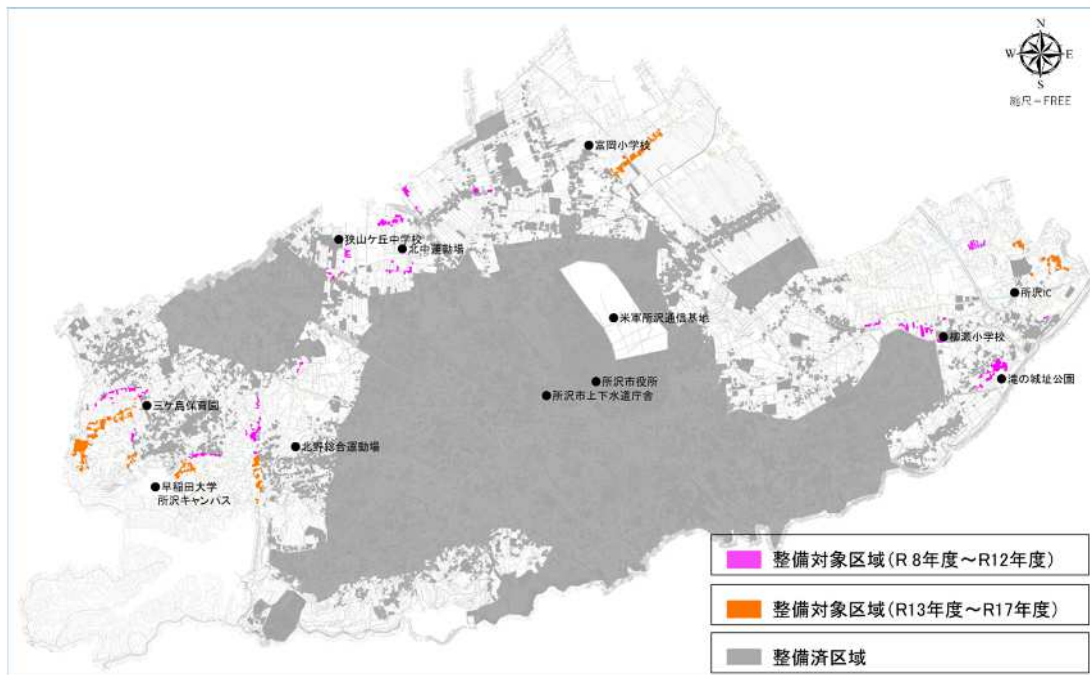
N
W E
S
縮尺＝FREE

富岡小学校
狭山ケ丘中学校
北中運動場
米軍所沢通信基地
所沢IC
柳瀬小学校
滝の城址公園
所沢市役所
所沢市上下水道庁舎
三ケ島保育園
北野総合運動場
早稲田大学
所沢キャンパス

整備対象区域（R８年度～R12年度）
整備対象区域（R13年度～R17年度）
整備済区域